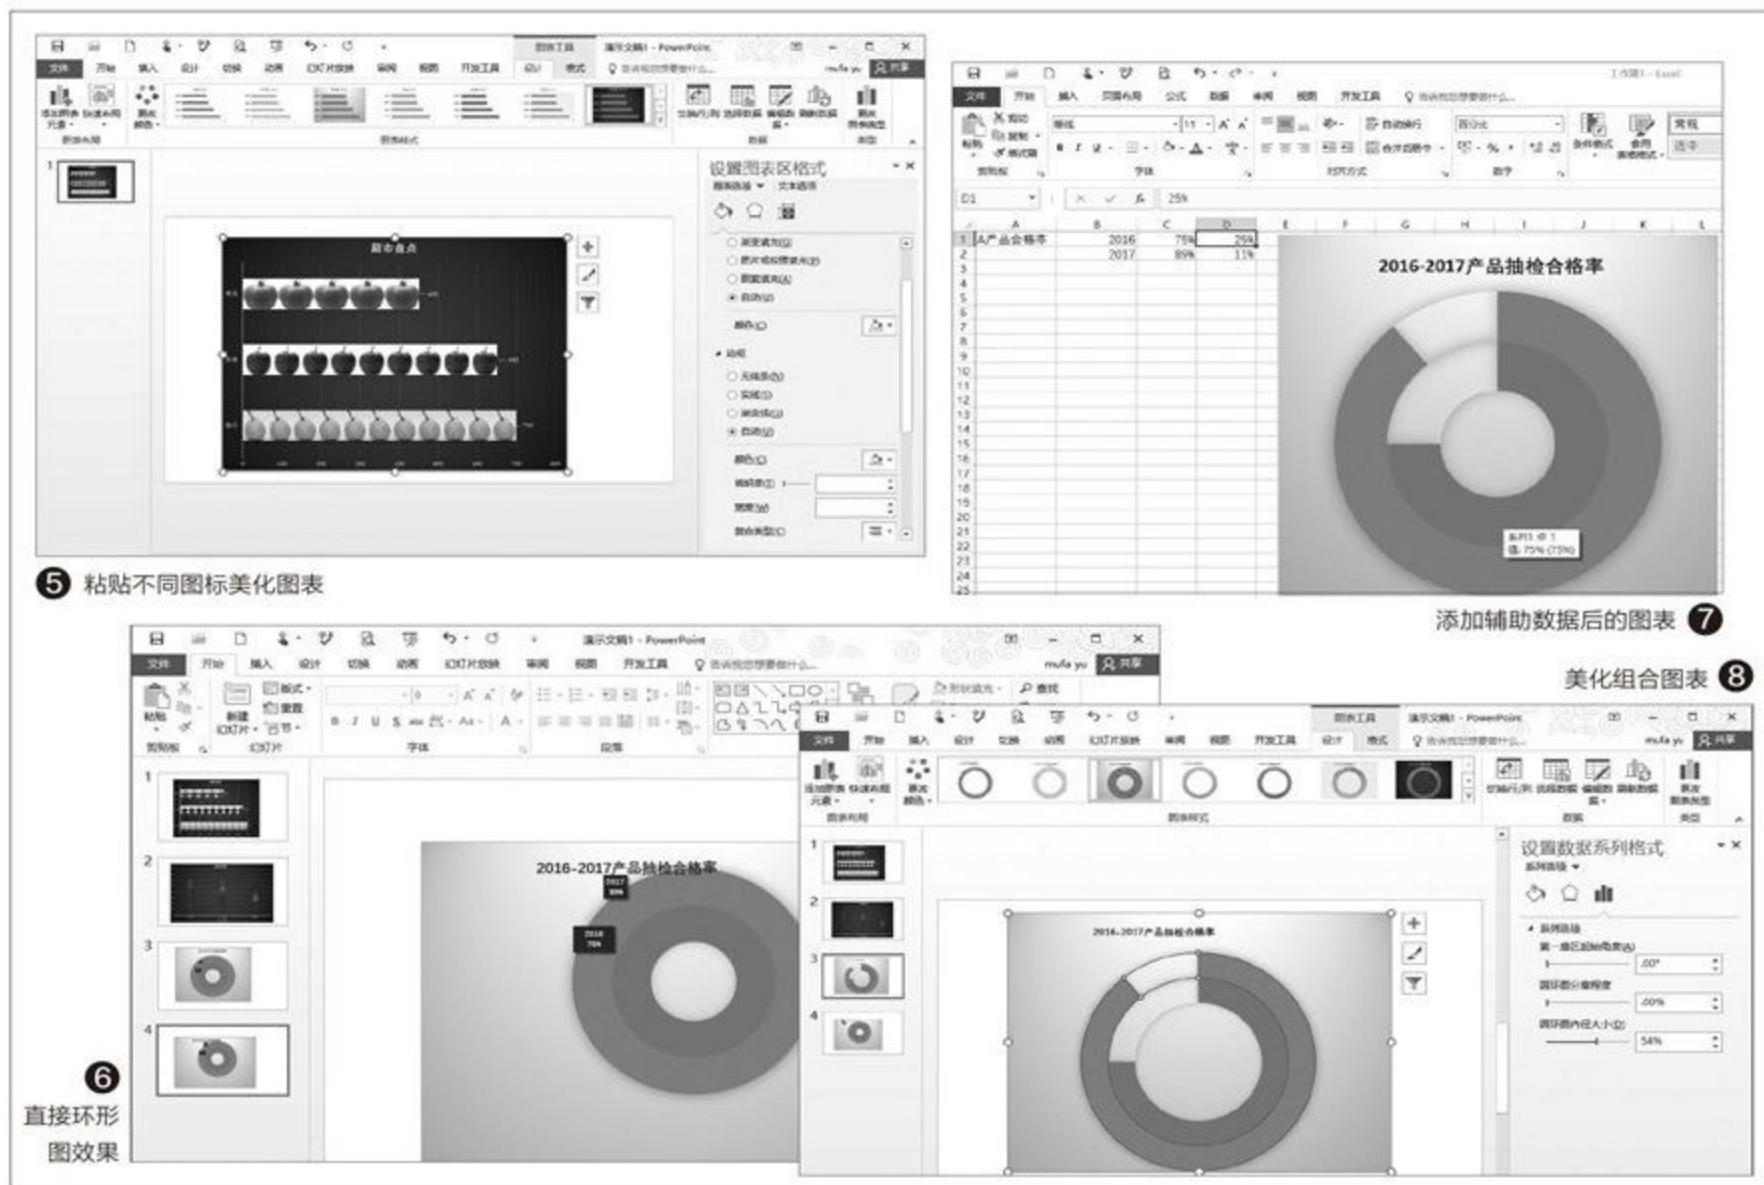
图表工具 演示文稿1 - PowerPoint

文件 开始 插入 设计 切换 动画 幻灯片放映 审阅 视图 开发工具 设计 格式

设置图表区格式

销售盘点

❺ 粘贴不同图标美化图表

文件 开始 插入 页面布局 公式 数据 审阅 视图 开发工具

D1 25%

| | A | B | C | D |
|---|---|---|---|---|
| 1 | A产品合格率 | 2016 | 75% | 25% |
| 2 | | 2017 | 89% | 11% |

2016-2017产品抽检合格率

添加辅助数据后的图表 ❼

美化组合图表 ❽

演示文稿1 - PowerPoint

文件 开始 插入 设计 切换 动画 幻灯片放映 审阅 视图 开发工具

2016-2017产品抽检合格率

2017 89%

2016 75%

❻ 直接环形图效果

图表工具 演示文稿1 - PowerPoint

设置数据系列格式

系列选项

2016-2017产品抽检合格率

.00°

.00%

54%